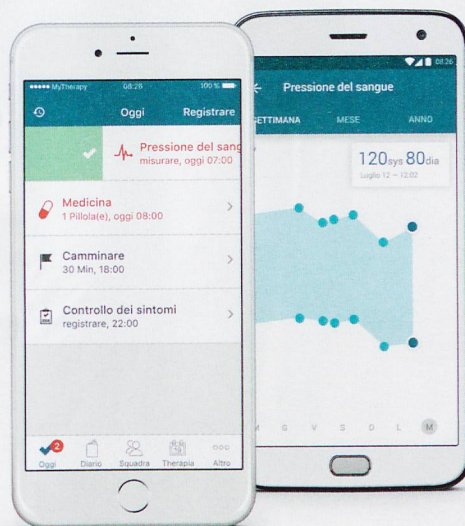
••••• MyTherapy 08:26 100 %

Oggi Registrare

Pressione del sang
misurare, oggi 07:00

Medicina
1 Pillola(e), oggi 08:00

Camminare
30 Min, 18:00

Controllo dei sintomi
registrare, 22:00

2
Oggi Diario Squadra Therapia Altro

08:26

Pressione del sangue

SETTIMANA MESE ANNO

120sys 80dia
Luglio 12 — 12:02

M G V S D L M